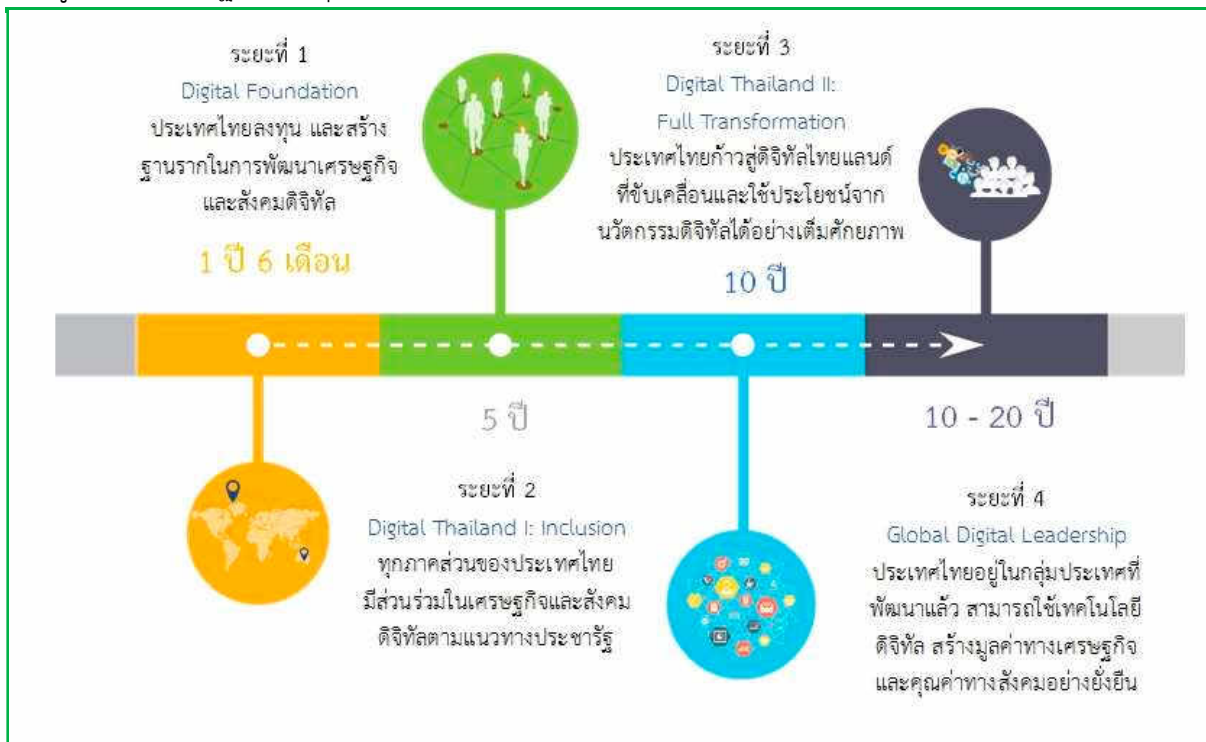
ระยะที่ 1
Digital Foundation
ประเทศไทยลงทุน และสร้างฐานรากในการพัฒนาเศรษฐกิจและสังคมดิจิทัล

1 ปี 6 เดือน

ระยะที่ 3
Digital Thailand II: Full Transformation
ประเทศไทยก้าวสู่ดิจิทัลไทยแลนด์ที่ขับเคลื่อนและใช้ประโยชน์จากนวัตกรรมดิจิทัลได้อย่างเต็มศักยภาพ

10 ปี

5 ปี

10 - 20 ปี

ระยะที่ 2
Digital Thailand I: Inclusion
ทุกภาคส่วนของประเทศไทยมีส่วนร่วมในเศรษฐกิจและสังคมดิจิทัลตามแนวทางประชารัฐ

ระยะที่ 4
Global Digital Leadership
ประเทศไทยอยู่ในกลุ่มประเทศที่พัฒนาแล้ว สามารถใช้เทคโนโลยีดิจิทัล สร้างมูลค่าทางเศรษฐกิจและคุณค่าทางสังคมอย่างยั่งยืน